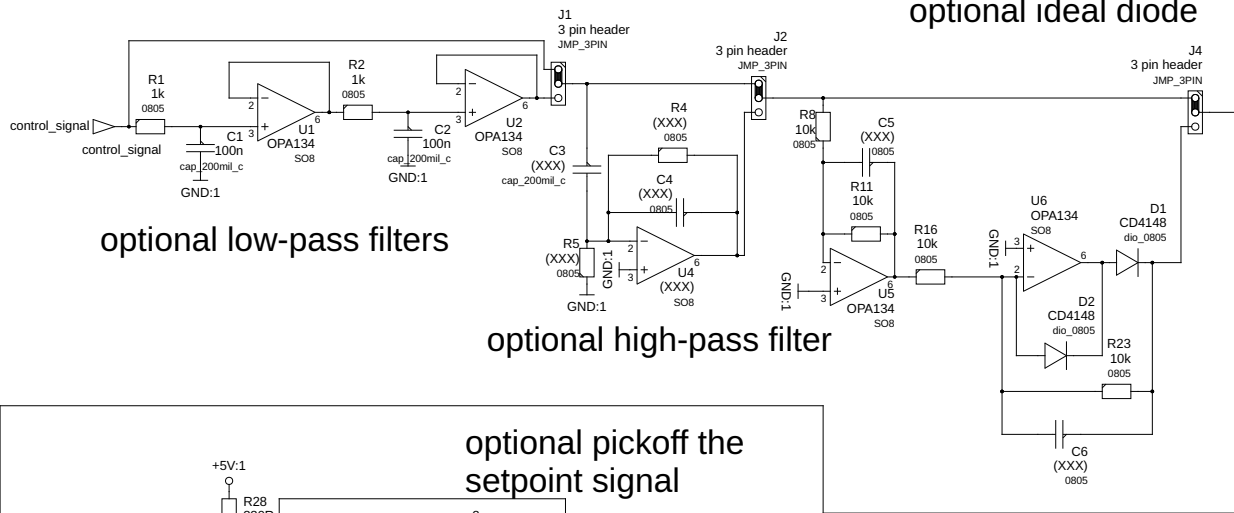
optional ideal diode

J1
3 pin header
JMP_3PIN

J2
3 pin header
JMP_3PIN

J4
3 pin header
JMP_3PIN

control_signal
control_signal

R1
1k
0805

C1
100n
cap_200mil_c

GND:1

U1
OPA134
SO8

R2
1k
0805

C2
100n
cap_200mil_c

GND:1

U2
OPA134
SO8

C3
(XXX)
cap_200mil_c

R4
(XXX)
0805

C4
(XXX)
0805

R5
(XXX)
0805

GND:1

GND:1

U4
(XXX)
SO8

R8
10k
0805

C5
(XXX)
0805

R11
10k
0805

R16
10k
0805

GND:1

U5
OPA134
SO8

GND:1

U6
OPA134
SO8

D1
CD4148
dio_0805

D2
CD4148
dio_0805

R23
10k
0805

C6
(XXX)
0805

optional low-pass filters

optional high-pass filter

optional pickoff the setpoint signal

+5V:1

R28
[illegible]